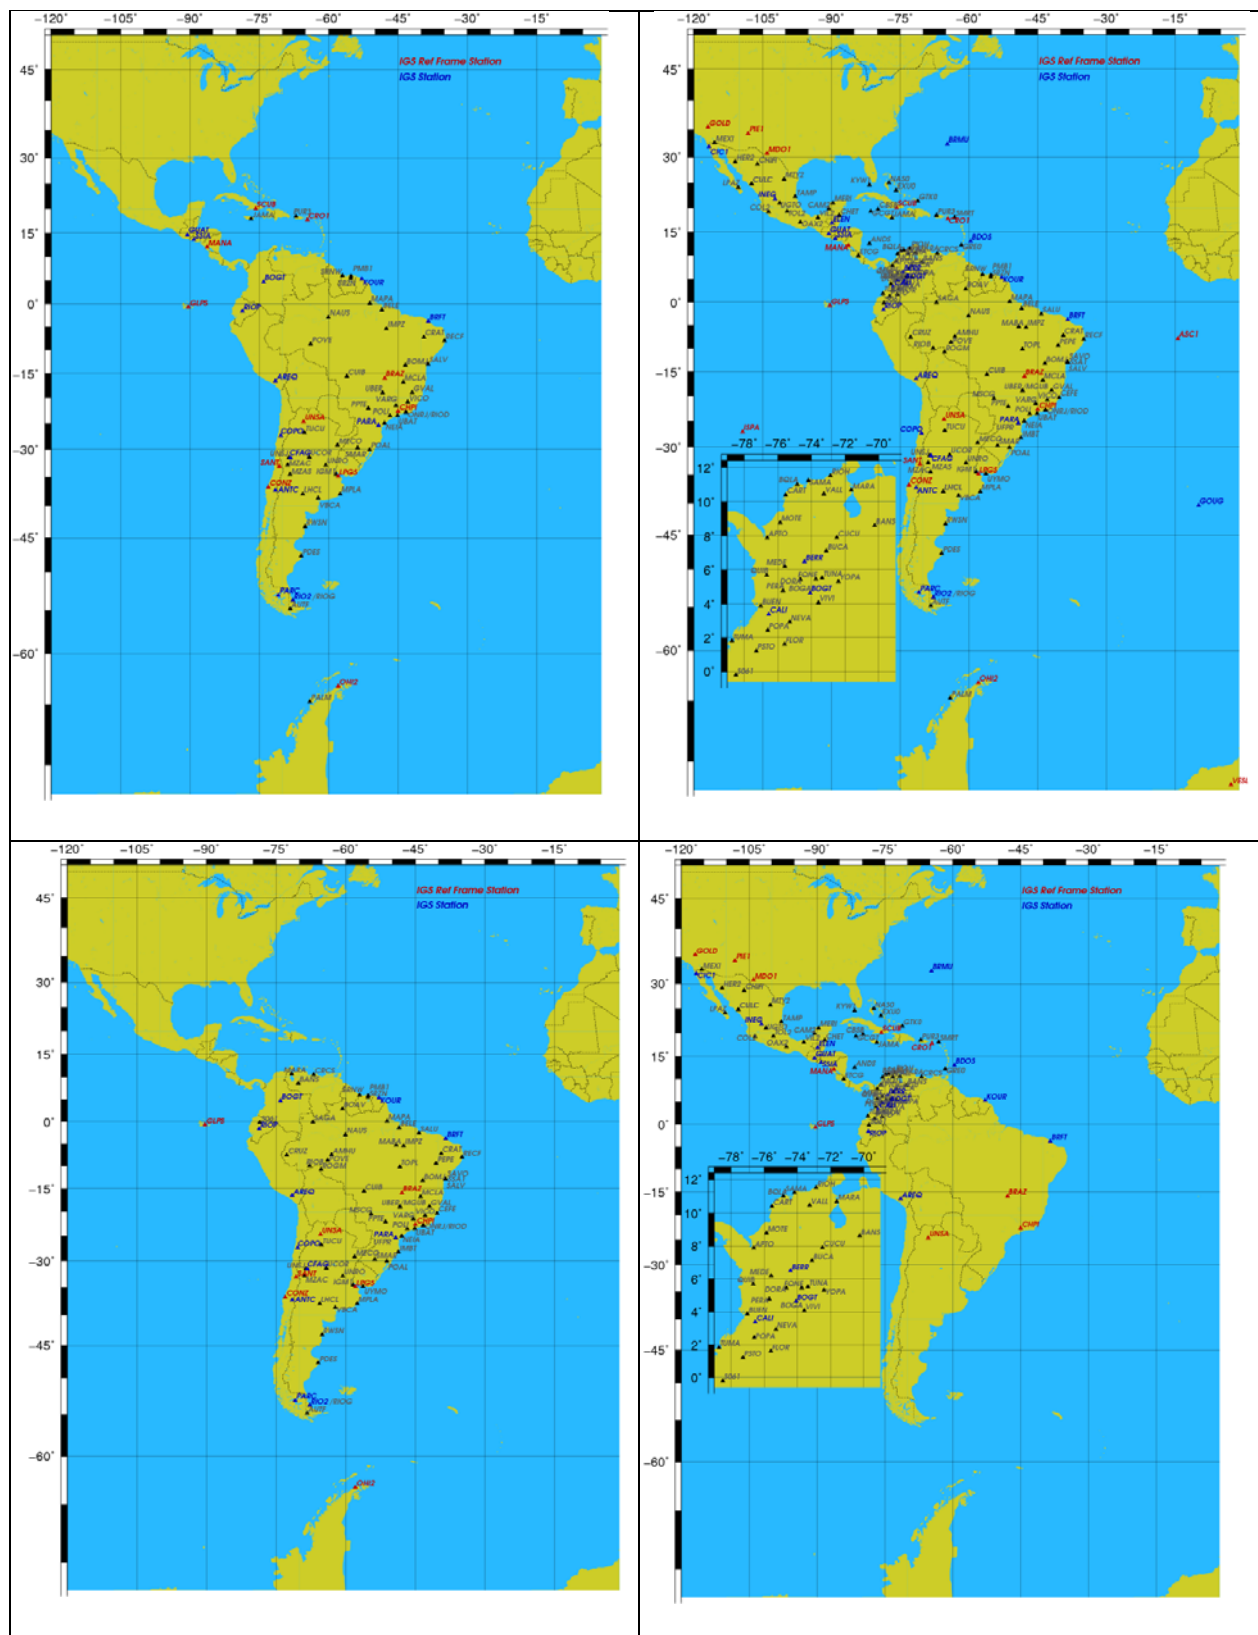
-120° -105° -90° -75° -60° -45° -30° -15°

45° 30° 15° 0° -15° -30° -45° -60°

IGS Ref Frame Station
IGS Station

SCUB JAMA PUR3 CRO1 GUAT SSIA MANA BOGT BRMU KOUR GLPS RIOP MAPA BELE BRFT NAUS IMPZ CRAT RECF POVE SALV BOMJ AREQ CUIB BRAZ MCLA UBER GVAL VARG VICO PPTE POLI CHPI RIOD UNSA PARA UBAT COPO TUCU MECO POAL UNRO CFAG SANT MZAC SMAR MZAS IGM1 LPGS CONZ ANTC LHCL MPLA VBCA RWSN PDES PARC RIO2 RIOG OHI2 PALM

-120° -105° -90° -75° -60° -45° -30° -15°

45° 30° 15° 0° -15° -30° -45° -60°

IGS Ref Frame Station
IGS Station

GOLD PIE1 MEXI MDO1 CICI HER2 CHIH CULC MTY2 KYW1 NAS0 EXU0 LPAZ INEG TAMP GTK0 COL2 MERI SCUB PUR3 CAMP CRO1 CHET AMAR BDOS GUAT SSIA MANA ANDE BRMU KOUR GLPS BRFT ASC1 RIOP NAUS CRAT RECF AREQ UNSA BRAZ CHPI COPO ISPA TUCU CFAG SANT LPGS CONZ ANTC RWSN PDES PARC RIO2 RIOG OHI2 PALM GOUG VESL

-78° -76° -74° -72° -70°
12° 10° 8° 6° 4° 2° 0°

BQLA RIOH SAMA CART VALL MARA MOTE APTO BANS CUCU BUCA BERR MEDE TUNA RION YOPA BOGA BOGT VIVI BUEN CALI NEVA POPA TUMA FLOR PSTO ESMI

-120° -105° -90° -75° -60° -45° -30° -15°

45° 30° 15° 0° -15° -30° -45° -60°

IGS Ref Frame Station
IGS Station

MARA CRCS BOGT BRMU PMB1 KOUR GLPS RIOP NAUS MAPA BELE BRFT IMPZ CRAT RECF AREQ CUIB BRAZ UNSA CHPI PARA COPO TUCU CFAG SANT LPGS CONZ ANTC LHCL VBCA RWSN PDES PARC RIO2 RIOG OHI2

-120° -105° -90° -75° -60° -45° -30° -15°

45° 30° 15° 0° -15° -30° -45° -60°

IGS Ref Frame Station
IGS Station

GOLD PIE1 MEXI MDO1 CICI HER2 CHIH CULC MTY2 KYW1 NAS0 EXU0 LPAZ INEG TAMP GTK0 COL2 MERI OAX2 SCUB PUR3 CRO1 CHET BDOS GUAT SSIA MANA ANDE BRMU KOUR GLPS BRFT RIOP AREQ BRAZ CHPI UNSA

-78° -76° -74° -72° -70°
12° 10° 8° 6° 4° 2° 0°

BQLA RIOH SAMA CART VALL MARA MOTE APTO BANS CUCU BUCA BERR MEDE TUNA DORA YOPA PERA BOGT BOGA VIVI BUEN CALI NEVA POPA TUMA FLOR PSTO ESMI